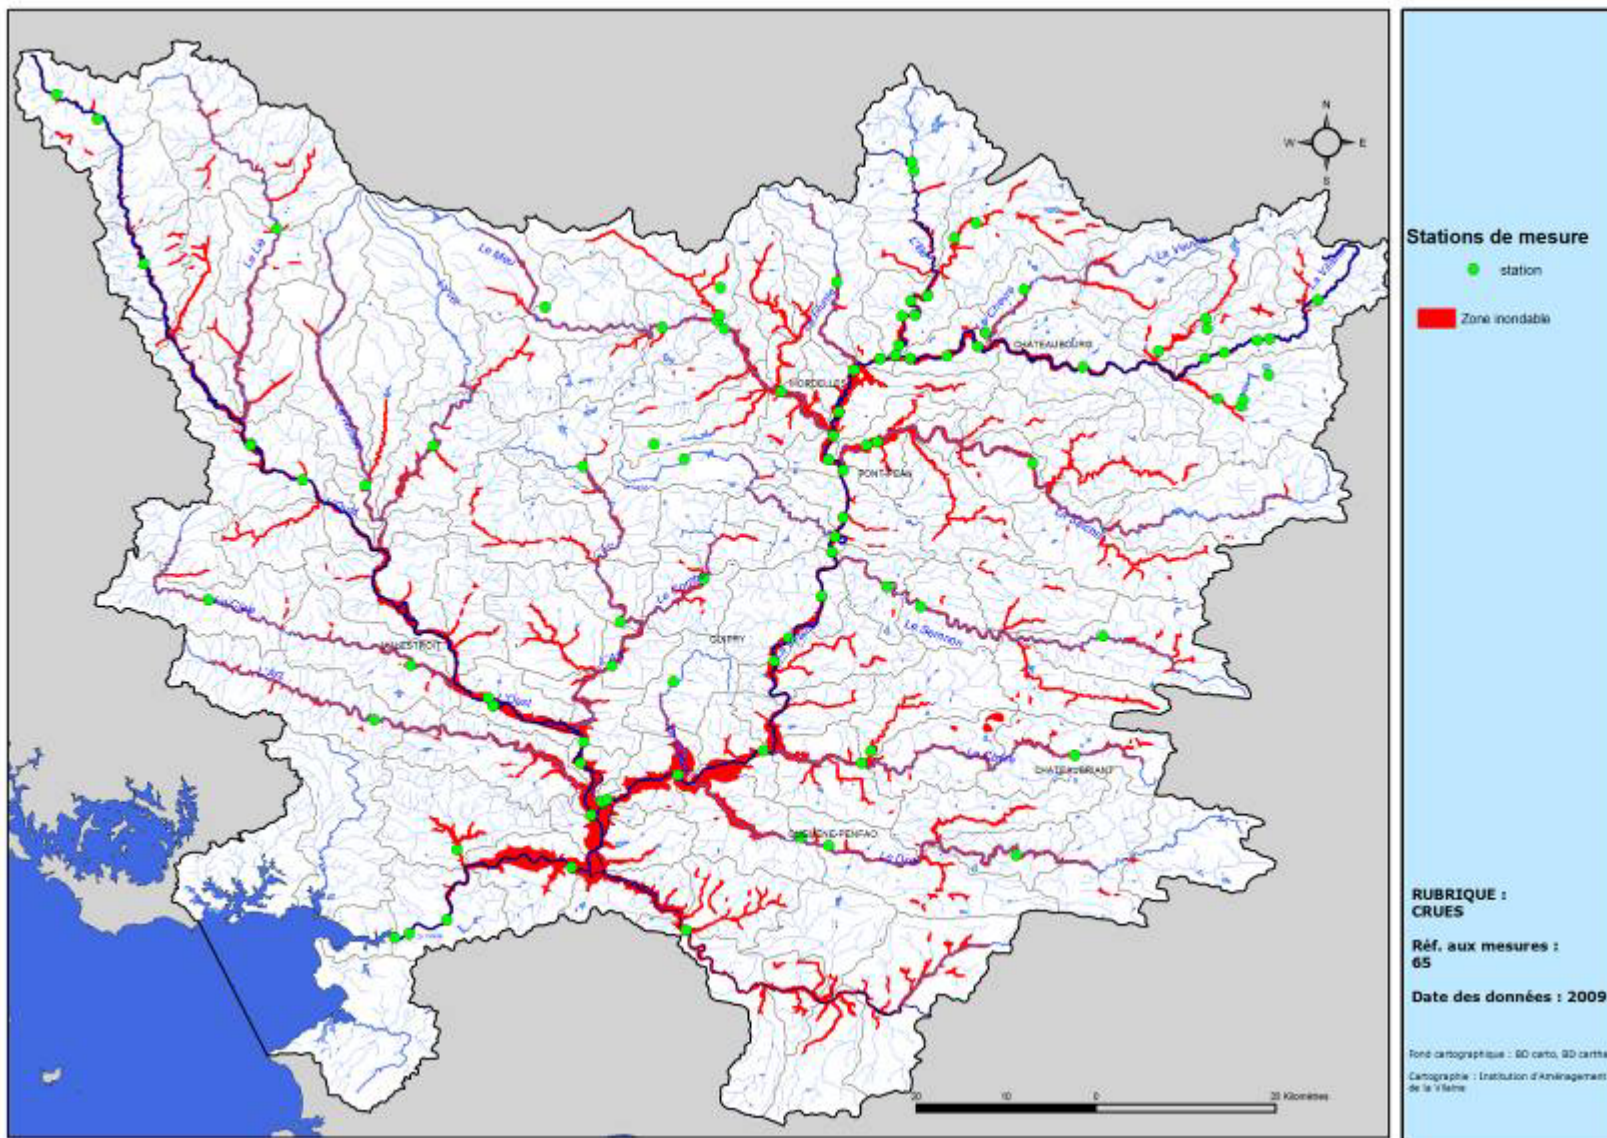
N
W
E
S

Le Lié
Le Meu
L'Ille
La Vilaine
La Chevré
La Vilaine
CHATEAUBOURG
CESSON-SÉVIGNÉ
PONT-PÉAN
La Seiche
L'Oust
La Sèmnon
GUIPRY
MALESTROIT
L'Oust
L'Aff
CHATEAUBRIANT
La Chère
GUÉMENÉ-PENFAO
Le Don

Stations de mesure
station
Zone inondable

20 10 0 20 Kilomètres

RUBRIQUE : CRUES

Réf. aux mesures : 65

Date des données : 2009

Fond cartographique : BD carto, BD carthage

Cartographie : Institution d'Aménagement de la Vilaine